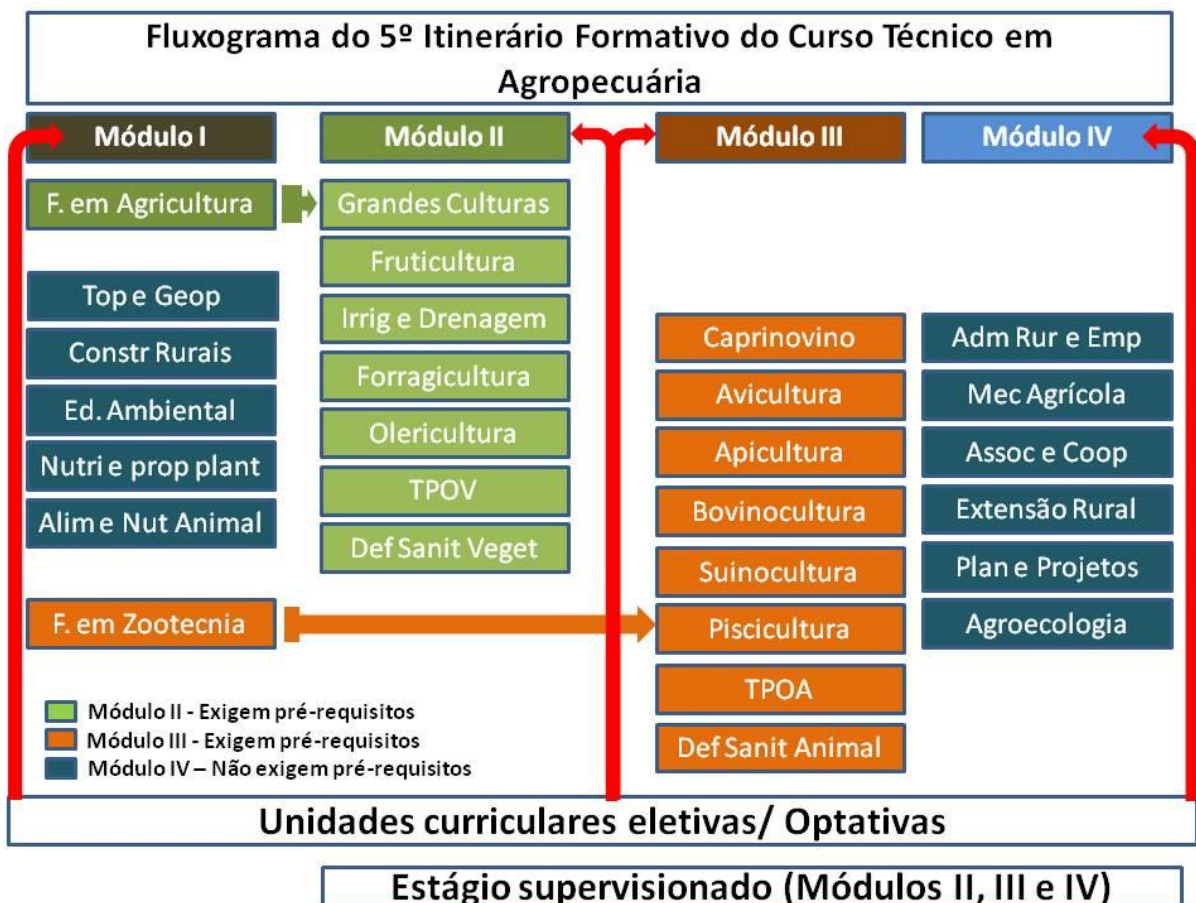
Fluxograma do 5º Itinerário Formativo do Curso Técnico em Agropecuária

Módulo I

Módulo II

Módulo III

Módulo IV

F. em Agricultura

Grandes Culturas

Fruticultura

Irrig e Drenagem

Forragicultura

Olericultura

TPOV

Def Sanit Veget

Top e Geop

Constr Rurais

Ed. Ambiental

Nutri e prop plant

Alim e Nut Animal

F. em Zootecnia

Caprinovino

Avicultura

Apicultura

Bovinocultura

Suinocultura

Piscicultura

TPOA

Def Sanit Animal

Adm Rur e Emp

Mec Agrícola

Assoc e Coop

Extensão Rural

Plan e Projetos

Agroecologia

Módulo II - Exigem pré-requisitos
Módulo III - Exigem pré-requisitos
Módulo IV – Não exigem pré-requisitos

Unidades curriculares eletivas/ Optativas

Estágio supervisionado (Módulos II, III e IV)